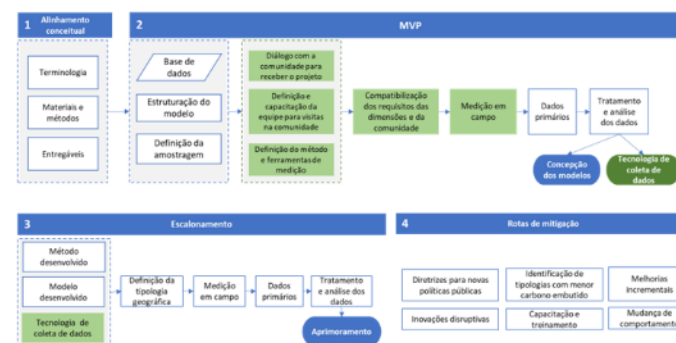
1 Alinhamento conceitual

Terminologia

Materiais e métodos

Entregáveis

2 MVP

Base de dados

Estruturação do modelo

Definição da amostragem

Diálogo com a comunidade para receber o projeto

Definição e capacitação da equipe para visitas na comunidade

Definição do método e ferramentas de medição

Compatibilização dos requisitos das dimensões e da comunidade

Medição em campo

Dados primários

Tratamento e análise dos dados

Concepção dos modelos

Tecnologia de coleta de dados

3 Escalonamento

Método desenvolvido

Modelo desenvolvido

Tecnologia de coleta de dados

Definição da tipologia geográfica

Medição em campo

Dados primários

Tratamento e análise dos dados

Aprimoramento

4 Rotas de mitigação

Diretrizes para novas políticas públicas

Identificação de tipologias com menor carbono embutido

Melhorias incrementais

Inovações disruptivas

Capacitação e treinamento

Mudança de comportamento